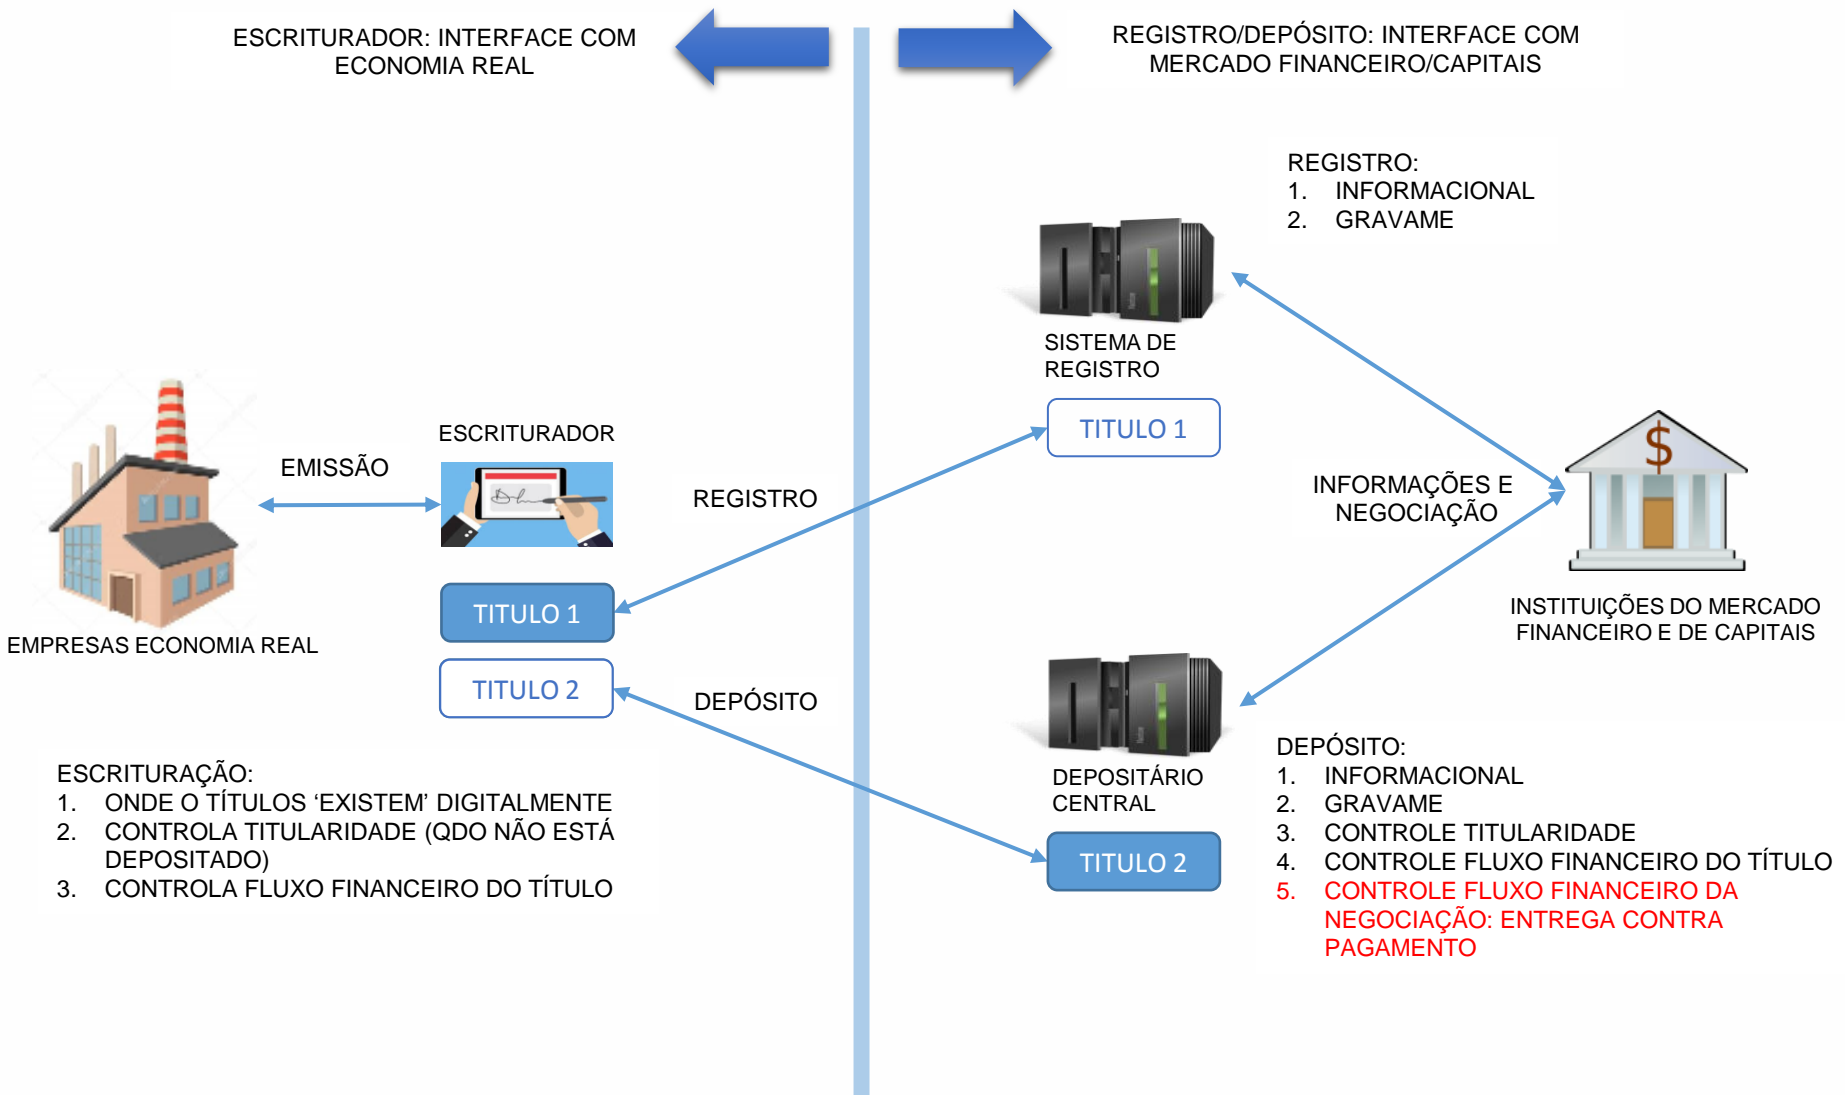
ESCRITURADOR: INTERFACE COM ECONOMIA REAL

REGISTRO/DEPÓSITO: INTERFACE COM MERCADO FINANCEIRO/CAPITAIS

REGISTRO:
1. INFORMACIONAL
2. GRAVAME

SISTEMA DE REGISTRO

TITULO 1

INFORMAÇÕES E NEGOCIAÇÃO

ESCRITURADOR

EMISSÃO

REGISTRO

TITULO 1

EMPRESAS ECONOMIA REAL

TITULO 2

DEPÓSITO

INSTITUIÇÕES DO MERCADO FINANCEIRO E DE CAPITAIS

DEPOSITÁRIO CENTRAL

TITULO 2

ESCRITURAÇÃO:
1. ONDE O TÍTULOS ‘EXISTEM’ DIGITALMENTE
2. CONTROLA TITULARIDADE (QDO NÃO ESTÁ DEPOSITADO)
3. CONTROLA FLUXO FINANCEIRO DO TÍTULO

DEPÓSITO:
1. INFORMACIONAL
2. GRAVAME
3. CONTROLE TITULARIDADE
4. CONTROLE FLUXO FINANCEIRO DO TÍTULO
5. CONTROLE FLUXO FINANCEIRO DA NEGOCIAÇÃO: ENTREGA CONTRA PAGAMENTO